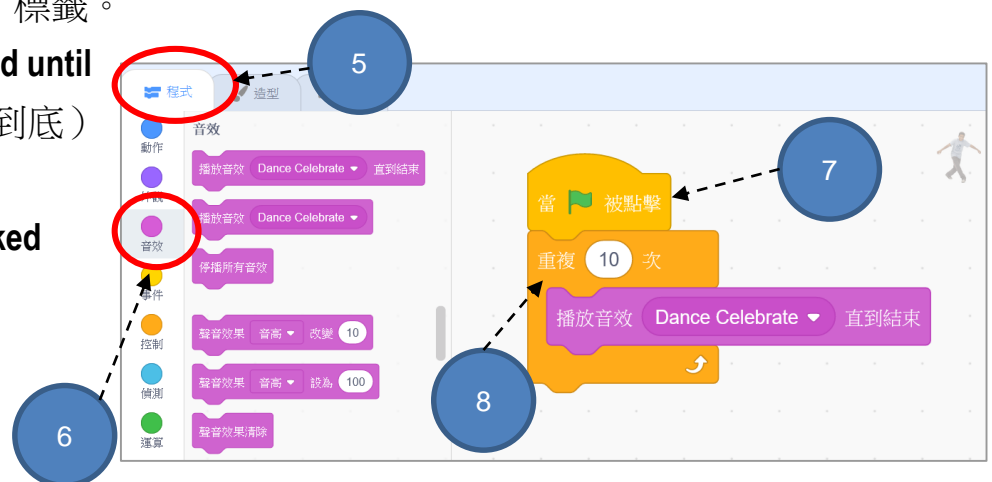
標籤。

d until

到底）

ked

5

程式

造型

動作

外觀

音效

事件

控制

偵測

運算

音效

播放音效 Dance Celebrate 直到結束

播放音效 Dance Celebrate

停播所有音效

聲音效果 音高 改變 10

聲音效果 音高 設為 100

聲音效果清除

7

當 被點擊

重複 10 次

播放音效 Dance Celebrate 直到結束

6

8